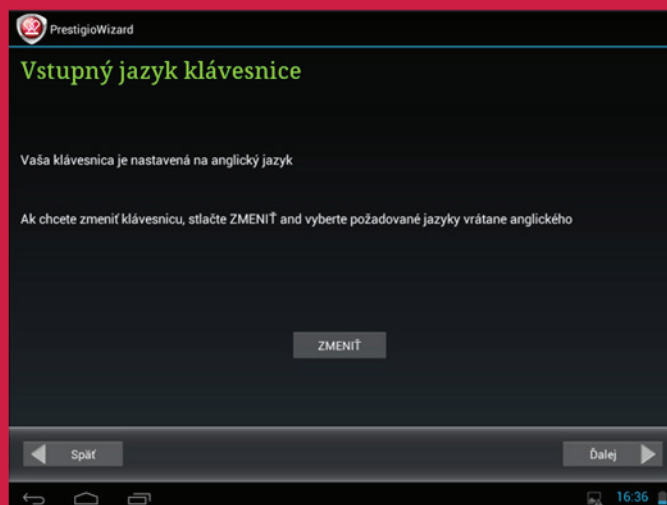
PrestigioWizard

Vstupný jazyk klávesnice

Vaša klávesnica je nastavená na anglický jazyk

Ak chcete zmeniť klávesnicu, stlačte ZMENIŤ and vyberte požadované jazyky vrátane anglického

ZMENIŤ

Späť

Ďalej

16:36